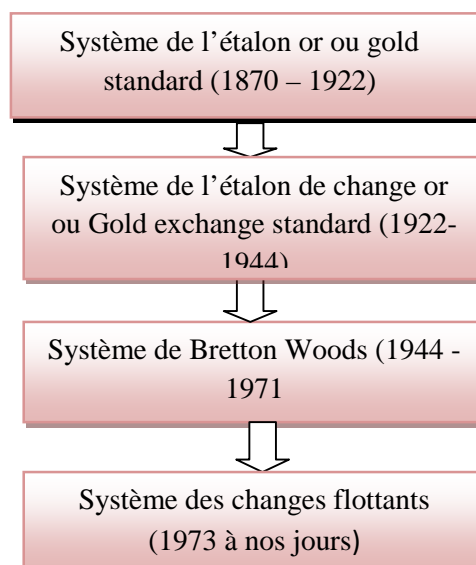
Système de l'étalon or ou gold standard (1870 – 1922)

Système de l'étalon de change or ou Gold exchange standard (1922-1944)

Système de Bretton Woods (1944 - 1971

Système des changes flottants (1973 à nos jours)